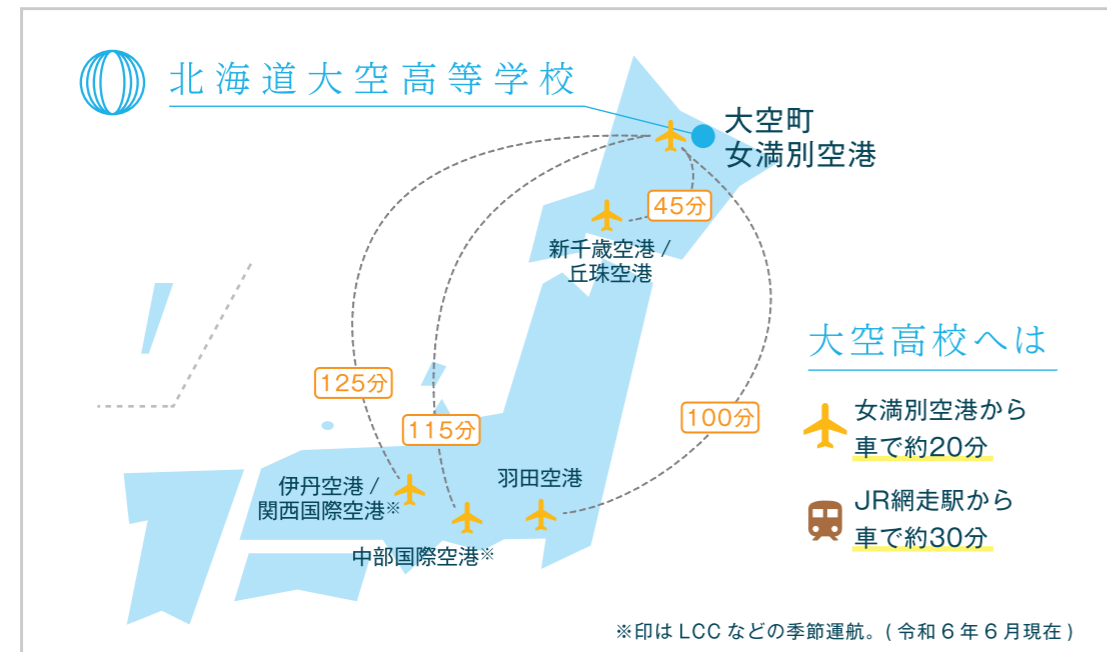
北海道大空高等学校

大空町
女満別空港

45分

新千歳空港 /
丘珠空港

大空高校へは

125分

115分

100分

女満別空港から
車で約20分

伊丹空港 /
関西国際空港※

羽田空港

JR網走駅から
車で約30分

中部国際空港※

※印は LCC などの季節運航。( 令和 6 年 6 月現在 )